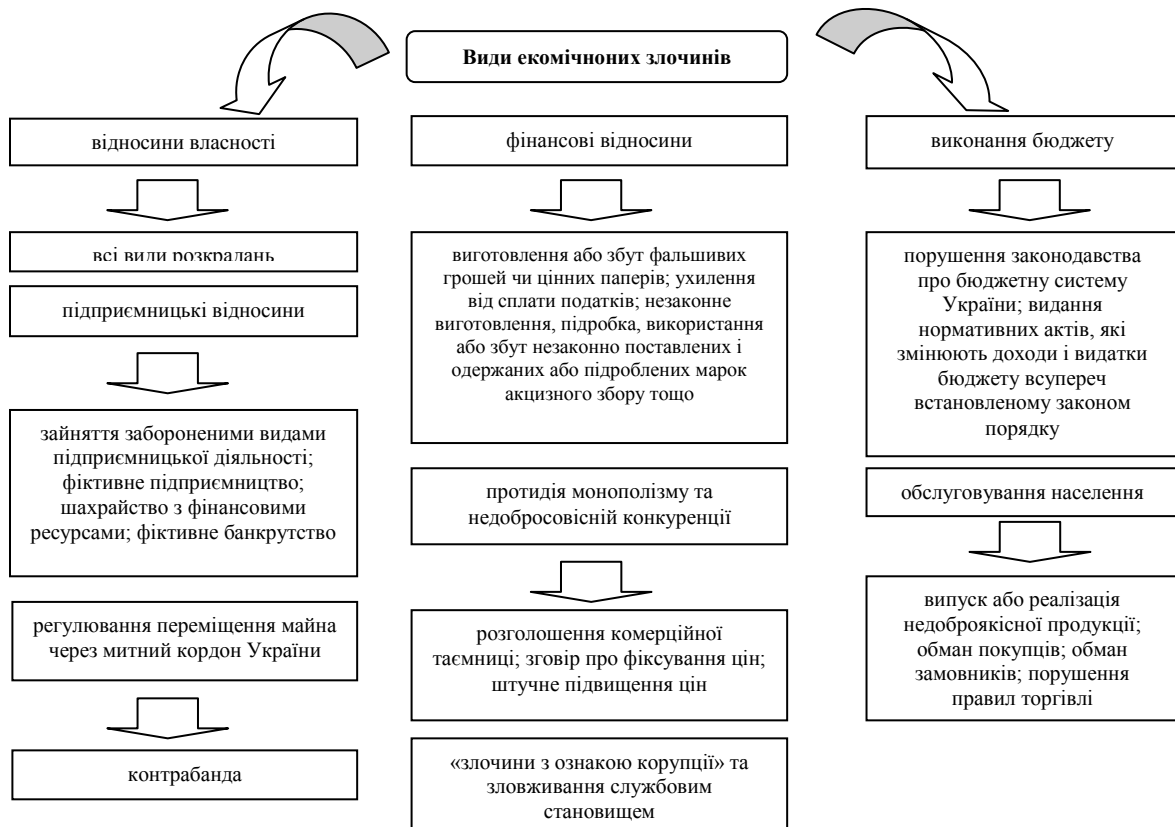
Види екомічноних злочинів

відносини власності

всі види розкрадань

підприємницькі відносини

зайняття забороненими видами підприємницької діяльності; фіктивне підприємництво; шахрайство з фінансовими ресурсами; фіктивне банкрутство

регулювання переміщення майна через митний кордон України

контрабанда

фінансові відносини

виготовлення або збут фальшивих грошей чи цінних паперів; ухилення від сплати податків; незаконне виготовлення, підробка, використання або збут незаконно поставлених і одержаних або підроблених марок акцизного збору тощо

протидія монополізму та недобросовісній конкуренції

розголошення комерційної таємниці; зговір про фіксування цін; штучне підвищення цін

«злочини з ознакою корупції» та зловживання службовим становищем

виконання бюджету

порушення законодавства про бюджетну систему України; видання нормативних актів, які змінюють доходи і видатки бюджету всупереч встановленому законом порядку

обслуговування населення

випуск або реалізація недоброякісної продукції; обман покупців; обман замовників; порушення правил торгівлі